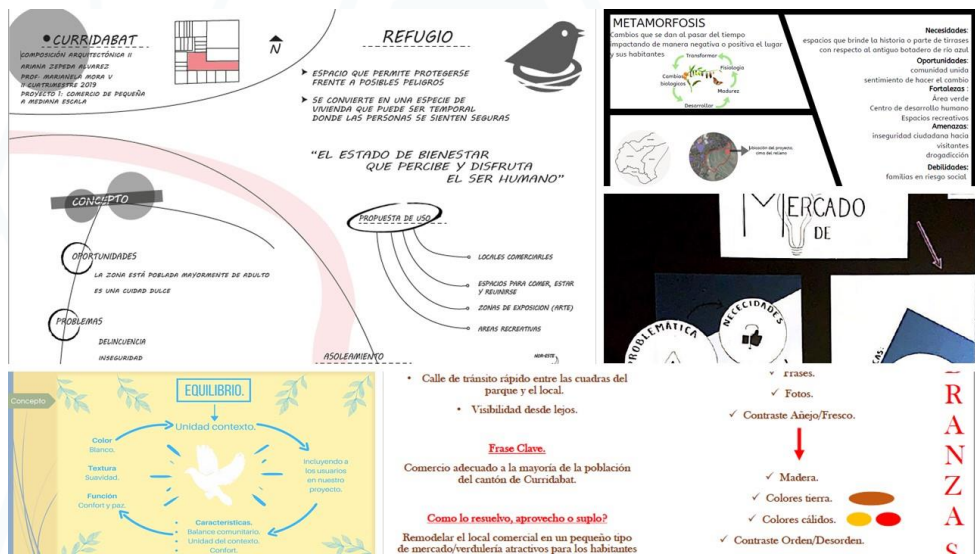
CURRIDABAT
COMPOSICIÓN ARQUITECTÓNICA II
ARIANA ZEPEDA ALVAREZ
PROF- MARIANELA MORA V
II CUATRIMESTRE 2019
PROYECTO I: COMERCIO DE PEQUEÑA A MEDIANA ESCALA

N

REFUGIO

ESPACIO QUE PERMITE PROTEGERSE FRENTE A POSIBLES PELIGROS

SE CONVIERTE EN UNA ESPECIE DE VIVIENDA QUE PUEDE SER TEMPORAL DONDE LAS PERSONAS SE SIENTEN SEGURAS

"EL ESTADO DE BIENESTAR QUE PERCIBE Y DISFRUTA EL SER HUMANO"

CONCEPTO

OPORTUNIDADES
LA ZONA ESTÁ POBLADA MAYORMENTE DE ADULTO
ES UNA CUIDAD DULCE

PROBLEMAS
DELINCUENCIA
INSEGURIDAD

PROPUESTA DE USO
LOCALES COMERCIALES
ESPACIOS PARA COMER, ESTAR Y REUNIRSE
ZONAS DE EXPOSICION (ARTE)
AREAS RECREATIVAS

ASOLEAMIENTO

METAMORFOSIS
Cambios que se dan al pasar del tiempo impactando de manera negativa o positiva el lugar y sus habitantes
Transformar
Cambios biologicos
Fisiologia
Madurez
Desarrollar
Ubicación del proyecto, sitio del reciamo

Necesidades:
espacios que brinde la historia o parte de tirrases con respecto al antiguo botadero de río azul
Oportunidades:
comunidad unida
sentimiento de hacer el cambio
Fortalezas:
Área verde
Centro de desarrollo humano
Espacios recreativos
Amenazas:
inseguridad ciudadana hacia visitantes
drogadicción
Debilidades:
familias en riesgo social

MERCADO
DE
NECESIDADES
PROBLEMATICA

Concepto
EQUILIBRIO.
Unidad contexto.
Color
Blanco.
Textura
Suavidad.
Función
Confort y paz.
Incluyendo a los usuarios en nuestro proyecto.
Caracteristicas.
Balance comunitario.
Unidad del contexto.
Confort.

Calle de tránsito rápido entre las cuadras del parque y el local.
Visibilidad desde lejos.

Frase Clave.
Comercio adecuado a la mayoría de la población del cantón de Curridabat.

Como lo resuelvo, aprovecho o suplo?
Remodelar el local comercial en un pequeño tipo de mercado/verdulería atractivos para los habitantes

✓ Frases.
✓ Fotos.
✓ Contraste Añejo/Fresco.
✓ Madera.
✓ Colores tierra.
✓ Colores cálidos.
✓ Contraste Orden/Desorden.

RANZAS